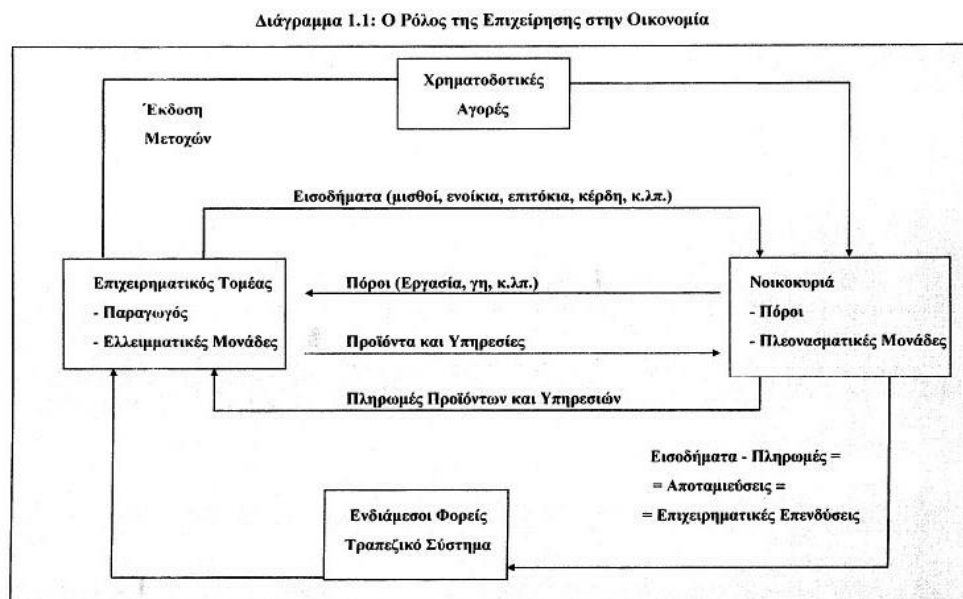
Διάγραμμα 1.1: Ο Ρόλος της Επιχείρησης στην Οικονομία

Χρηματοδοτικές Αγορές

Έκδοση Μετοχών

Εισοδήματα (μισθοί, ενοίκια, επιτόκια, κέρδη, κ.λπ.)

Επιχειρηματικός Τομέας
- Παραγωγός
- Ελλειμματικές Μονάδες

Πόροι (Εργασία, γη, κ.λπ.)

Προϊόντα και Υπηρεσίες

Νοικοκυριά
- Πόροι
- Πλεονασματικές Μονάδες

Πληρωμές Προϊόντων και Υπηρεσιών

Εισοδήματα - Πληρωμές =
= Αποταμιεύσεις =
= Επιχειρηματικές Επενδύσεις

Ενδιάμεσοι Φορείς
Τραπεζικό Σύστημα